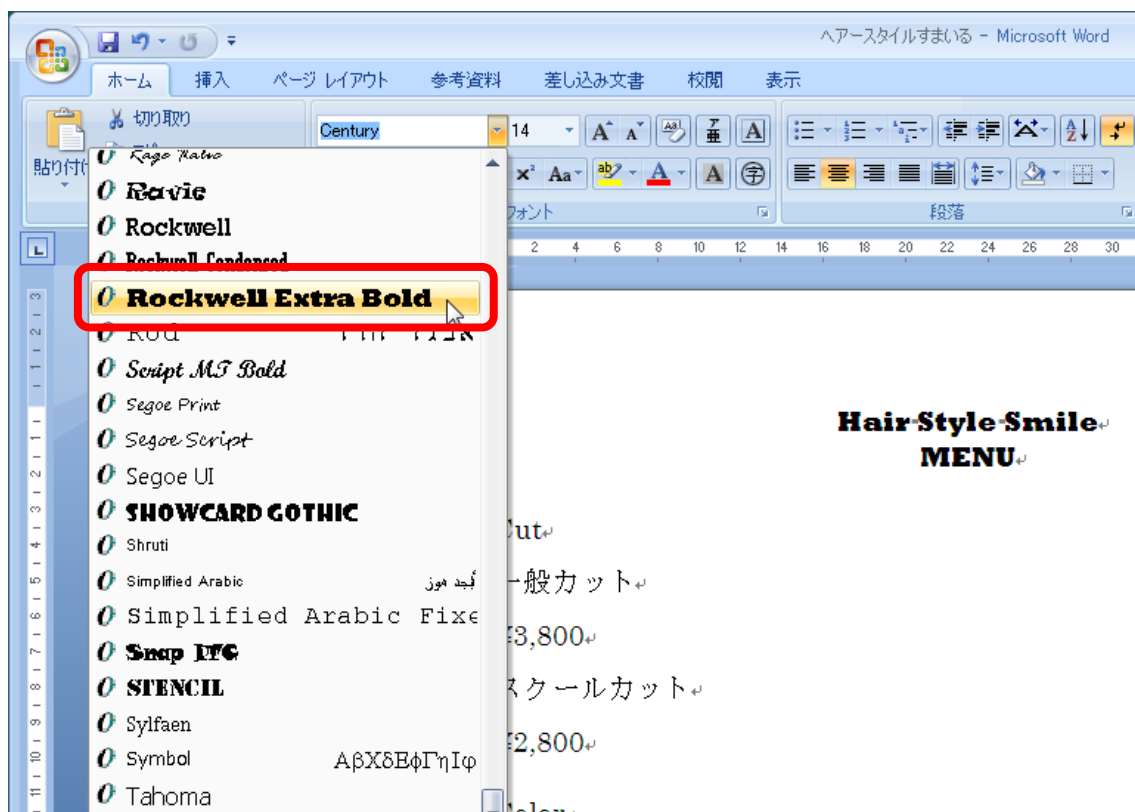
ヘアースタイルすまいる - Microsoft Word

ホーム　挿入　ページ レイアウト　参考資料　差し込み文書　校閲　表示

切り取り

貼り付け

Century

14

フォント

段落

2 4 6 8 10 12 14 16 18 20 22 24 26 28 30

Rage Italic
Ravie
Rockwell
Rockwell Condensed
Rockwell Extra Bold
Rod
Script MT Bold
Segoe Print
Segoe Script
Segoe UI
SHOWCARD GOTHIC
Shruti
Simplified Arabic　أبجد هوز
Simplified Arabic Fixe
Snap ITC
STENCIL
Sylfaen
Symbol　ΑβΧδΕφΓηΙφ
Tahoma

Hair-Style-Smile
MENU

Cut
一般カット
¥3,800
スクールカット
¥2,800
Color